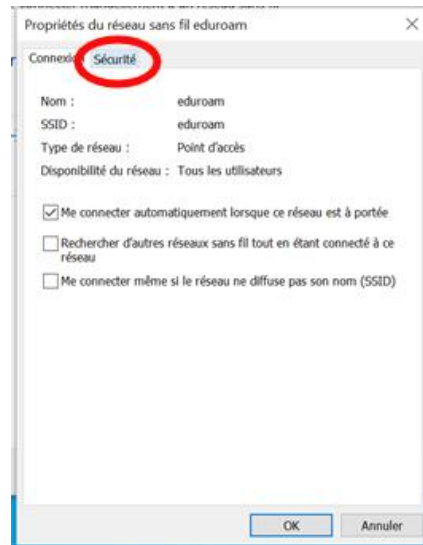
Propriétés du réseau sans fil eduroam

Connexio Sécurité

Nom : eduroam
SSID : eduroam
Type de réseau : Point d'accès
Disponibilité du réseau : Tous les utilisateurs

Me connecter automatiquement lorsque ce réseau est à portée

Rechercher d'autres réseaux sans fil tout en étant connecté à ce réseau

Me connecter même si le réseau ne diffuse pas son nom (SSID)

OK Annuler